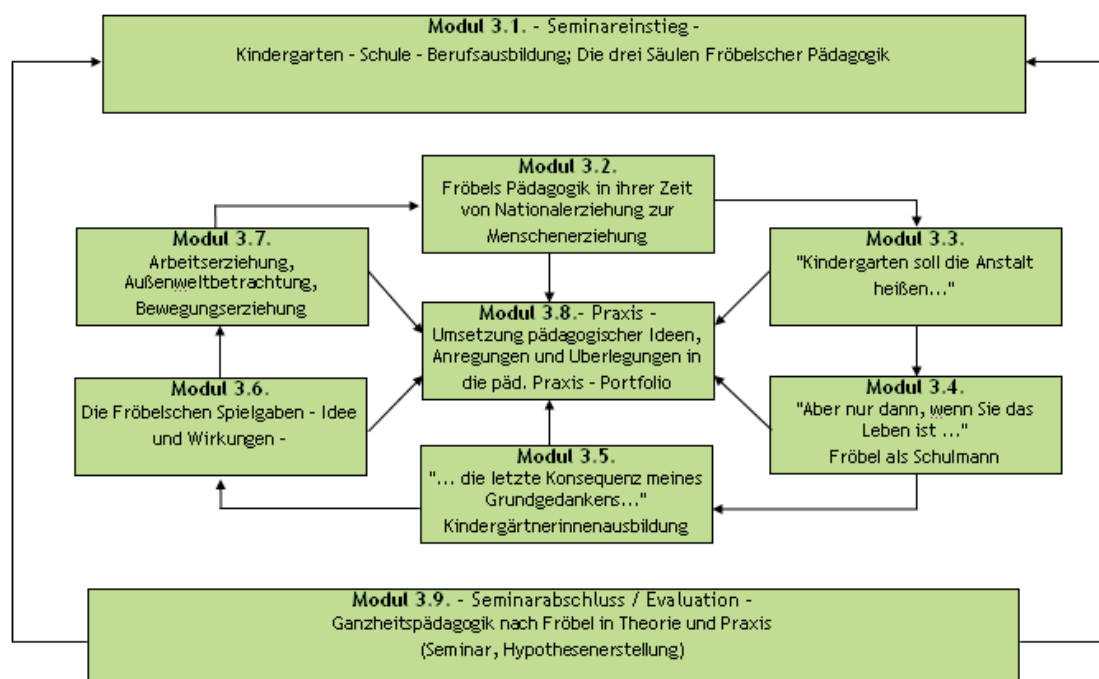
**Modul 3.1.** - Seminareinstieg -
Kindergarten - Schule - Berufsausbildung; Die drei Säulen Fröbelscher Pädagogik

**Modul 3.2.**
Fröbels Pädagogik in ihrer Zeit von Nationalerziehung zur Menschenerziehung

**Modul 3.7.**
Arbeitserziehung, Außenweltbetrachtung, Bewegungserziehung

**Modul 3.3.**
"Kindergarten soll die Anstalt heißen..."

**Modul 3.8.**- Praxis -
Umsetzung pädagogischer Ideen, Anregungen und Uberlegungen in die päd. Praxis - Portfolio

**Modul 3.6.**
Die Fröbelschen Spielgaben - Idee und Wirkungen -

**Modul 3.4.**
"Aber nur dann, wenn Sie das Leben ist ..."
Fröbel als Schulmann

**Modul 3.5.**
"... die letzte Konsequenz meines Grundgedankens..."
Kindergärtnerinnenausbildung

**Modul 3.9.** - Seminarabschluss / Evaluation -
Ganzheitspädagogik nach Fröbel in Theorie und Praxis
(Seminar, Hypothesenerstellung)